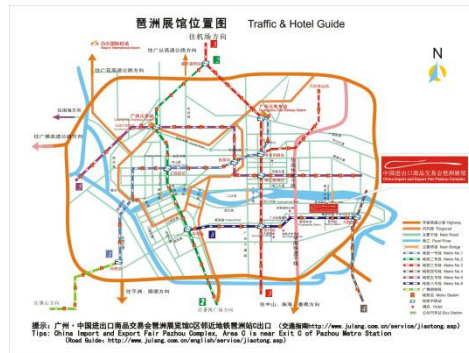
琶洲展馆位置图 Traffic & Hotel Guide

往机场方向

白云国际机场

往广从高速公路方向

往广清高速方向

往佛山方向

往广州环城高速公路方向

N

中国进出口商品交易会琶洲展馆

往番禺方向

往顺德方向

往深圳方向

往中山、珠海、澳门方向

提示：广州·中国进出口商品交易会琶洲展馆C区邻近地铁琶洲站C出口 （交通指南http://www.julang.com.cn/service/jiaotong.asp）
Tips: China Import and Export Fair Pazhou Complex, Area C is near Exit C of Pazhou Metro Station
(Road Guide: http://www.julang.com.cn/english/service/jiaotong.asp)